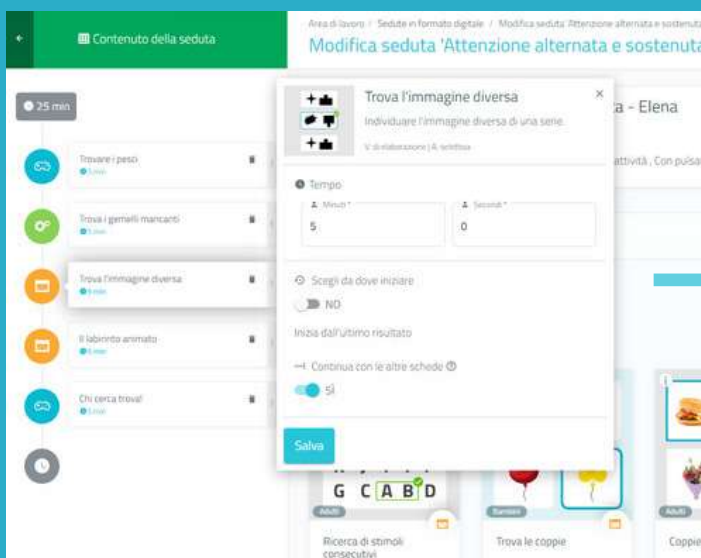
Contenuto della seduta

25 min

Trovare i pesci
5 min

Trova i gemelli mancanti
5 min

Trova l'immagine diversa
5 min

Il labirinto animato
5 min

Chi cerca trova!
5 min

Area di lavoro / Sedute in formato digitale / Modifica seduta 'Attenzione alternata e sostenuta'

Modifica seduta 'Attenzione alternata e sostenuta

a - Elena

attività , Con pulsa

Trova l'immagine diversa

Individuare l'immagine diversa di una serie.

V. di elaborazione | A. selettiva

Tempo

Minuti *
5

Secondi *
0

Scegli da dove iniziare

NO

Inizia dall'ultimo risultato

Continua con le altre schede

SÌ

Salva

G C A B D

Adulti

Ricerca di stimoli consecutivi

Bambini

Trova le coppie

Adulti

Coppie